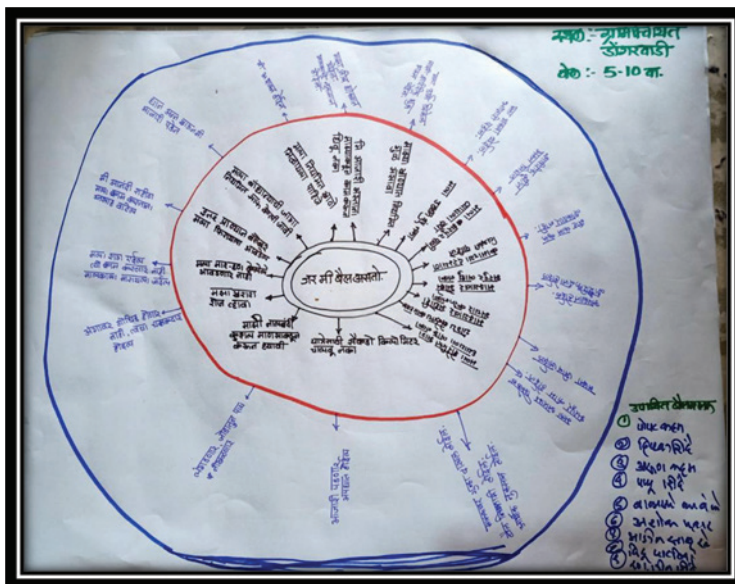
स्थळ :- ग्रामपंचायत डोंगरवाडी
वेळ :- 5-10 वा.

जर मी बैल असतो

माझी शक्ती कुठल्या गाडीवाल्याला कळवावी

माझ्या मालकाने माझ्या चिंतेला कळवावे

माझ्या मालकाने बैलाने आवडल्याने वागावे

माझ्या सहमतीने माझा विश्वास ठेवावे

मला चारा वेळेवर द्यावा

मला भरपूर पाणी द्यावे

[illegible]

बैलांची लोकशाही सिक्युरिटी उपलब्ध नका

उपस्थित सदस्य
① लोक कहन
② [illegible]
③ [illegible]
④ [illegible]
⑤ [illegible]
⑥ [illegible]